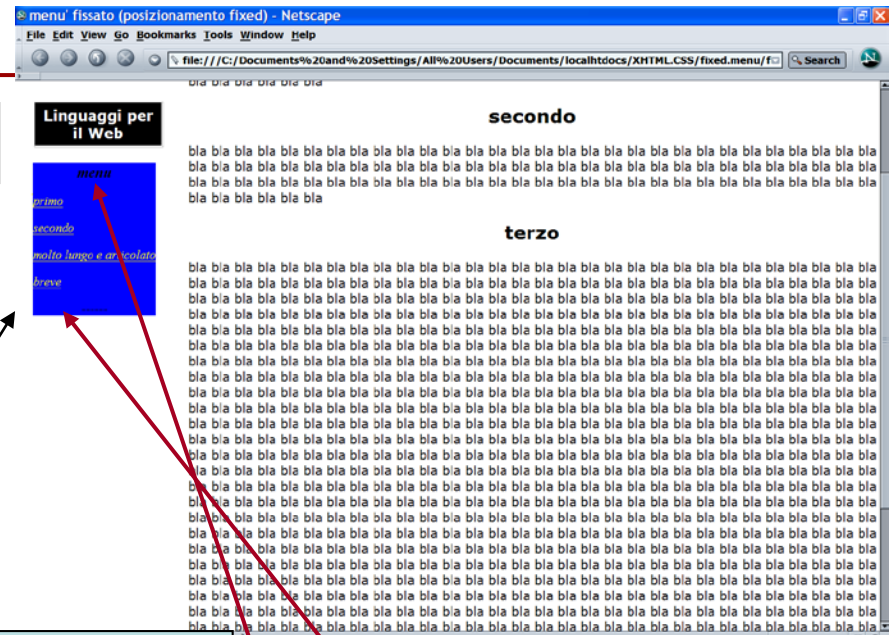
menu' fissato (posizionamento fixed) - Netscape

File Edit View Go Bookmarks Tools Window Help

file:///C:/Documents%20and%20Settings/All%20Users/Documents/localhtdocs/XHTML.CSS/fixed.menu/f

Search

bla bla bla bla bla bla

Linguaggi per il Web

menu

primo

secondo

molto lungo e articolato

breve

secondo

bla bla bla bla bla bla bla bla bla bla bla bla bla bla bla bla bla bla bla bla bla bla bla bla bla bla bla bla bla bla bla bla bla bla bla bla bla bla bla bla bla bla bla bla bla bla bla bla bla bla bla bla bla bla bla bla bla bla bla bla bla bla bla bla bla bla bla bla bla bla bla bla bla bla bla bla bla bla bla bla bla bla bla bla bla bla bla bla bla bla bla bla bla bla bla bla bla bla bla bla

terzo

bla bla bla bla bla bla bla bla bla bla bla bla bla bla bla bla bla bla bla bla bla bla bla bla bla bla bla bla bla bla bla bla bla bla bla bla bla bla bla bla bla bla bla bla bla bla bla bla bla bla bla bla bla bla bla bla bla bla bla bla bla bla bla bla bla bla bla bla bla bla bla bla bla bla bla bla bla bla bla bla bla bla bla bla bla bla bla bla bla bla bla bla bla bla bla bla bla bla bla bla bla bla bla bla bla bla bla bla bla bla bla bla bla bla bla bla bla bla bla bla bla bla bla bla bla bla bla bla bla bla bla bla bla bla bla bla bla bla bla bla bla bla bla bla bla bla bla bla bla bla bla bla bla bla bla bla bla bla bla bla bla bla bla bla bla bla bla bla bla bla bla bla bla bla bla bla bla bla bla bla bla bla bla bla bla bla bla bla bla bla bla bla bla bla bla bla bla bla bla bla bla bla bla bla bla bla bla bla bla bla bla bla bla bla bla bla bla bla bla bla bla bla bla bla bla bla bla bla bla bla bla bla bla bla bla bla bla bla bla bla bla bla bla bla bla bla bla bla bla bla bla bla bla bla bla bla bla bla bla bla bla bla bla bla bla bla bla bla bla bla bla bla bla bla bla bla bla bla bla bla bla bla bla bla bla bla bla bla bla bla bla bla bla bla bla bla bla bla bla bla bla bla bla bla bla bla bla bla bla bla bla bla bla bla bla bla bla bla bla bla bla bla bla bla bla bla bla bla bla bla bla bla bla bla bla bla bla bla bla bla bla bla bla bla bla bla bla bla bla bla bla bla bla bla bla bla bla bla bla bla bla bla bla bla bla bla bla bla bla bla bla bla bla bla bla bla bla bla bla bla bla bla bla bla bla bla bla bla bla bla bla bla bla bla bla bla bla bla bla bla bla bla bla bla bla bla bla bla bla bla bla bla bla bla bla bla bla bla bla bla bla bla bla bla bla bla bla bla bla bla bla bla bla bla bla bla bla bla bla bla bla bla bla bla bla bla bla bla bla bla bla bla bla bla bla bla bla bla bla bla bla bla bla bla bla bla bla bla bla bla bla bla bla bla bla bla bla bla bla bla bla bla bla bla bla bla bla bla bla bla bla bla bla bla bla bla bla bla bla bla bla bla bla bla bla bla bla bla bla bla bla bla bla bla bla bla bla bla bla bla bla bla bla bla bla bla bla bla bla bla bla bla bla bla bla bla bla bla bla bla bla bla bla bla bla bla bla bla bla bla bla bla bla bla bla bla bla bla bla bla bla bla bla bla bla bla bla bla bla bla bla bla bla bla bla bla bla bla bla bla bla bla bla bla bla bla bla bla bla bla bla bla bla bla bla bla bla bla bla bla bla bla bla bla bla bla bla bla bla bla bla bla bla bla bla bla bla bla bla bla bla bla bla bla bla bla bla bla bla bla bla bla bla bla bla bla bla bla bla bla bla bla bla bla bla bla bla bla bla bla bla bla bla bla bla bla bla bla bla bla bla bla bla bla bla bla bla bla bla bla bla bla bla bla bla bla bla bla bla bla bla bla bla bla bla bla bla bla bla bla bla bla bla bla bla bla bla bla bla bla bla bla bla bla bla bla bla bla bla bla bla bla bla bla bla bla bla bla bla bla bla bla bla bla bla bla bla bla bla bla bla bla bla bla bla bla bla bla bla bla bla bla bla bla bla bla bla bla bla bla bla bla bla bla bla bla bla bla bla bla bla bla bla bla bla bla bla bla bla bla bla bla bla bla bla bla bla bla bla bla bla bla bla bla bla bla bla bla bla bla bla bla bla bla bla bla bla bla bla bla bla bla bla bla bla bla bla bla bla bla bla bla bla bla bla bla bla bla bla bla bla bla bla bla bla bla bla bla bla bla bla bla bla bla bla bla bla bla bla bla bla bla bla bla bla bla bla